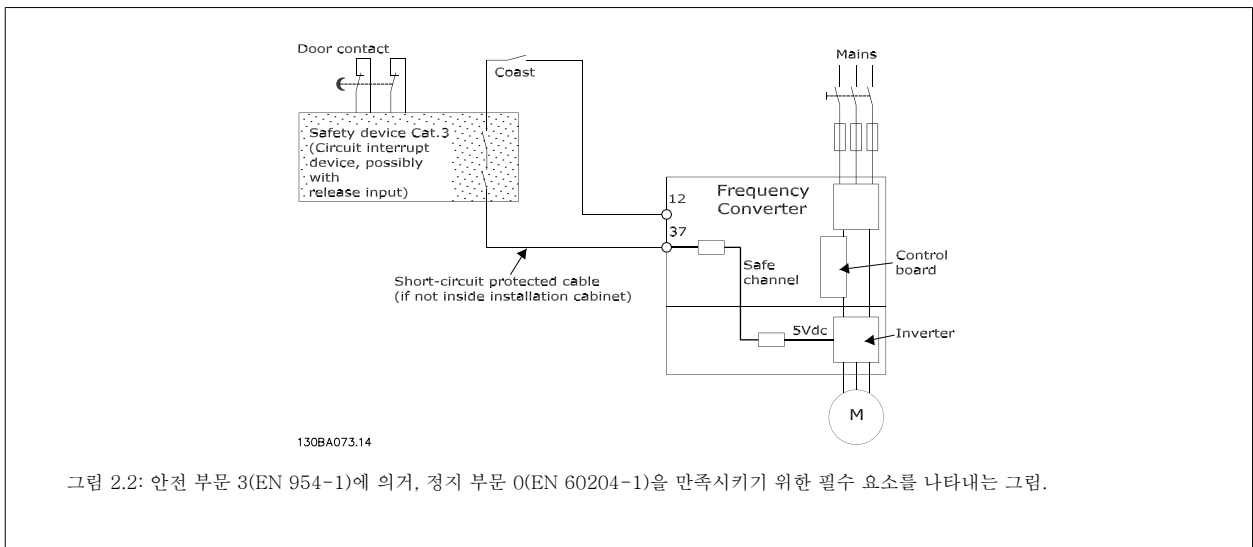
Door contact

Coast

Mains

Safety device Cat.3 (Circuit interrupt device, possibly with release input)

Frequency Converter

12

37

Control board

Safe channel

Short-circuit protected cable (if not inside installation cabinet)

5Vdc

Inverter

M

130BA073.14

그림 2.2: 안전 부문 3(EN 954-1)에 의거, 정지 부문 0(EN 60204-1)을 만족시키기 위한 필수 요소를 나타내는 그림.